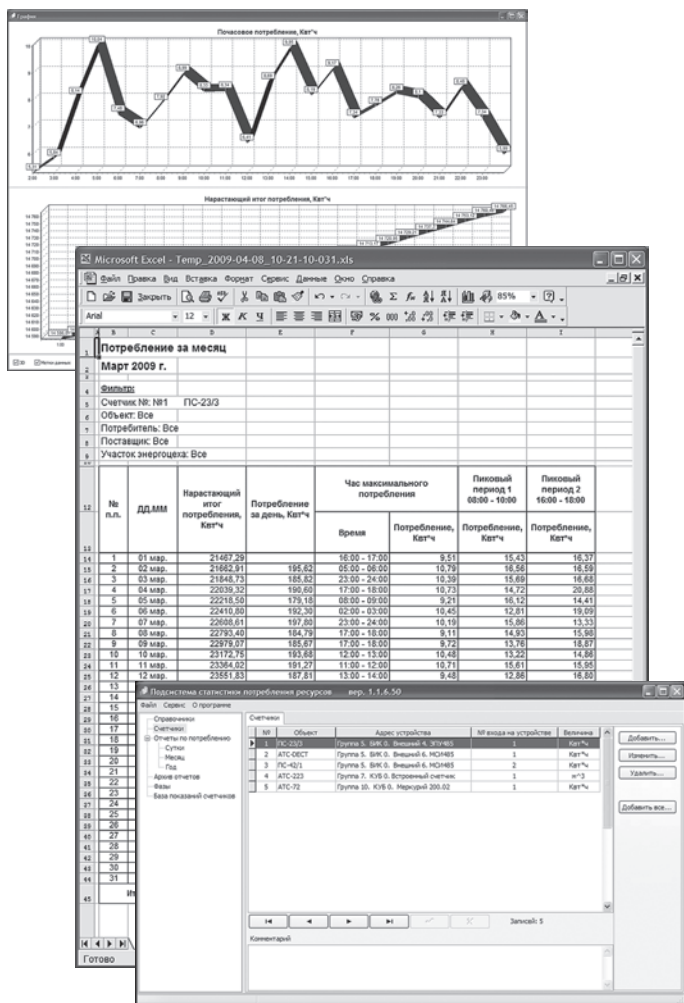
График

Почасовое потребление, Квт*ч

Нарастающий итог потребления, Квт*ч

Microsoft Excel - Temp_2009-04-08_10-21-10-031.xls

Файл Правка Вид Вставка Формат Сервис Данные Окно Справка

Закрыть 85%

Arial 12

Потребление за месяц

Март 2009 г.

Фильтр:

Счетчик №: №1 ПС-23/3

Объект: Все

Потребитель: Все

Поставщик: Все

Участок энергоцеха: Все

| № п.п. | ДД.ММ | Нарастающий итог потребления, Квт*ч | Потребление за день, Квт*ч | Час максимального потребления: Время | Час максимального потребления: Потребление, Квт*ч | Пиковый период 1 08:00 - 10:00: Потребление, Квт*ч | Пиковый период 2 16:00 - 18:00: Потребление, Квт*ч |
|---|---|---|---|---|---|---|---|
| 1 | 01 мар. | 21467,29 | | 16:00 - 17:00 | 9,51 | 15,43 | 16,37 |
| 2 | 02 мар. | 21662,91 | 195,62 | 05:00 - 06:00 | 10,79 | 16,56 | 16,59 |
| 3 | 03 мар. | 21848,73 | 185,82 | 23:00 - 24:00 | 10,39 | 15,69 | 16,68 |
| 4 | 04 мар. | 22039,32 | 190,60 | 17:00 - 18:00 | 10,73 | 14,72 | 20,88 |
| 5 | 05 мар. | 22218,50 | 179,18 | 08:00 - 09:00 | 9,21 | 16,12 | 14,41 |
| 6 | 06 мар. | 22410,80 | 192,30 | 02:00 - 03:00 | 10,45 | 12,81 | 19,09 |
| 7 | 07 мар. | 22608,61 | 197,80 | 23:00 - 24:00 | 10,19 | 15,86 | 13,33 |
| 8 | 08 мар. | 22793,40 | 184,79 | 17:00 - 18:00 | 9,11 | 14,93 | 15,98 |
| 9 | 09 мар. | 22979,07 | 185,67 | 17:00 - 18:00 | 9,72 | 13,76 | 18,87 |
| 10 | 10 мар. | 23172,75 | 193,68 | 12:00 - 13:00 | 10,48 | 13,22 | 14,86 |
| 11 | 11 мар. | 23364,02 | 191,27 | 11:00 - 12:00 | 10,71 | 15,61 | 15,95 |
| 12 | 12 мар. | 23551,83 | 187,81 | 13:00 - 14:00 | 9,48 | 12,86 | 16,80 |
| 13 | | | | | | | |
| 14 | | | | | | | |
| 15 | | | | | | | |
| 16 | | | | | | | |
| 17 | | | | | | | |
| 18 | | | | | | | |
| 19 | | | | | | | |
| 20 | | | | | | | |
| 21 | | | | | | | |
| 22 | | | | | | | |
| 23 | | | | | | | |
| 24 | | | | | | | |
| 25 | | | | | | | |
| 26 | | | | | | | |
| 27 | | | | | | | |
| 28 | | | | | | | |
| 29 | | | | | | | |
| 30 | | | | | | | |
| 31 | | | | | | | |

Ит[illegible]

Готово

Подсистема статистики потребления ресурсов вер. 1.1.6.50

Файл Сервис О программе

Справочники
Счетчики
Отчеты по потреблению
Сутки
Месяц
Год
Архив отчетов
Фазы
База показаний счетчиков

Счетчики

| № | Объект | Адрес устройства | № входа на устройстве | Величина |
|---|---|---|---|---|
| 1 | ПС-23/3 | Группа 5. БИК 0. Внешний 4. ЗЕУ485 | 1 | Квт*ч |
| 2 | АТС-ОБСТ | Группа 5. БИК 0. Внешний 6. МОЛ485 | 1 | Квт*ч |
| 3 | ПС-42/1 | Группа 5. БИК 0. Внешний 6. МОЛ485 | 2 | Квт*ч |
| 4 | АТС-223 | Группа 7. КУБ 0. Встроенный счетчик | 1 | м^3 |
| 5 | АТС-72 | Группа 10. КУБ 0. Меркурий 200.02 | 1 | Квт*ч |

Добавить...
Изменить...
Удалить...
Добавить все...

Записей: 5

Комментарий